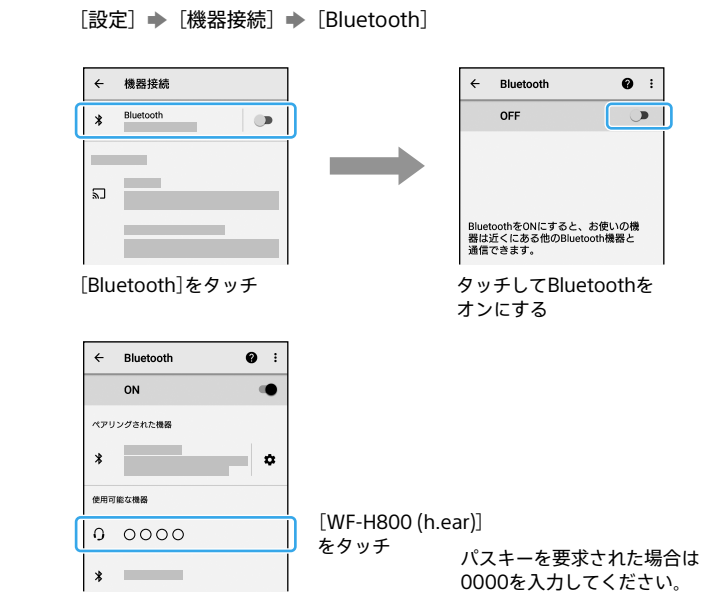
［設定］ ➡ ［機器接続］ ➡ ［Bluetooth］

← 機器接続

Bluetooth

［Bluetooth］をタッチ

← Bluetooth

OFF

BluetoothをONにすると、お使いの機器は近くにある他のBluetooth機器と通信できます。

タッチしてBluetoothをオンにする

← Bluetooth

ON

ペアリングされた機器

使用可能な機器

○○○○

［WF-H800 (h.ear)］をタッチ

パスキーを要求された場合は0000を入力してください。